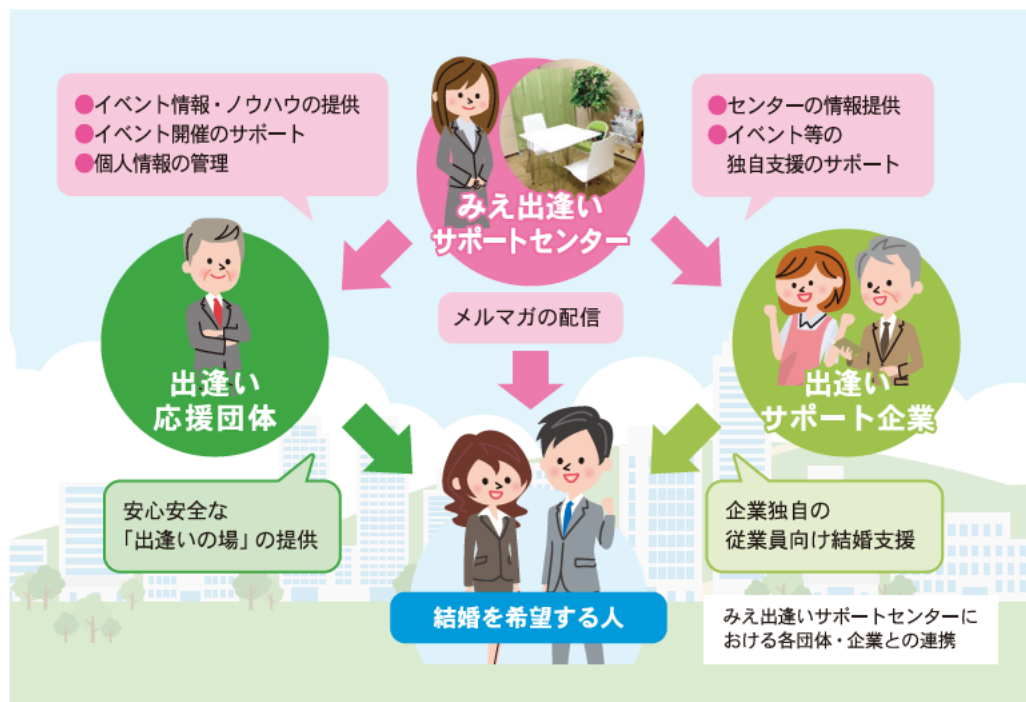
●イベント情報・ノウハウの提供
●イベント開催のサポート
●個人情報の管理

みえ出逢い
サポートセンター

●センターの情報提供
●イベント等の
独自支援のサポート

出逢い
応援団体

メルマガの配信

出逢い
サポート企業

安心安全な
「出逢いの場」の提供

企業独自の
従業員向け結婚支援

結婚を希望する人

みえ出逢いサポートセンターにおける各団体・企業との連携